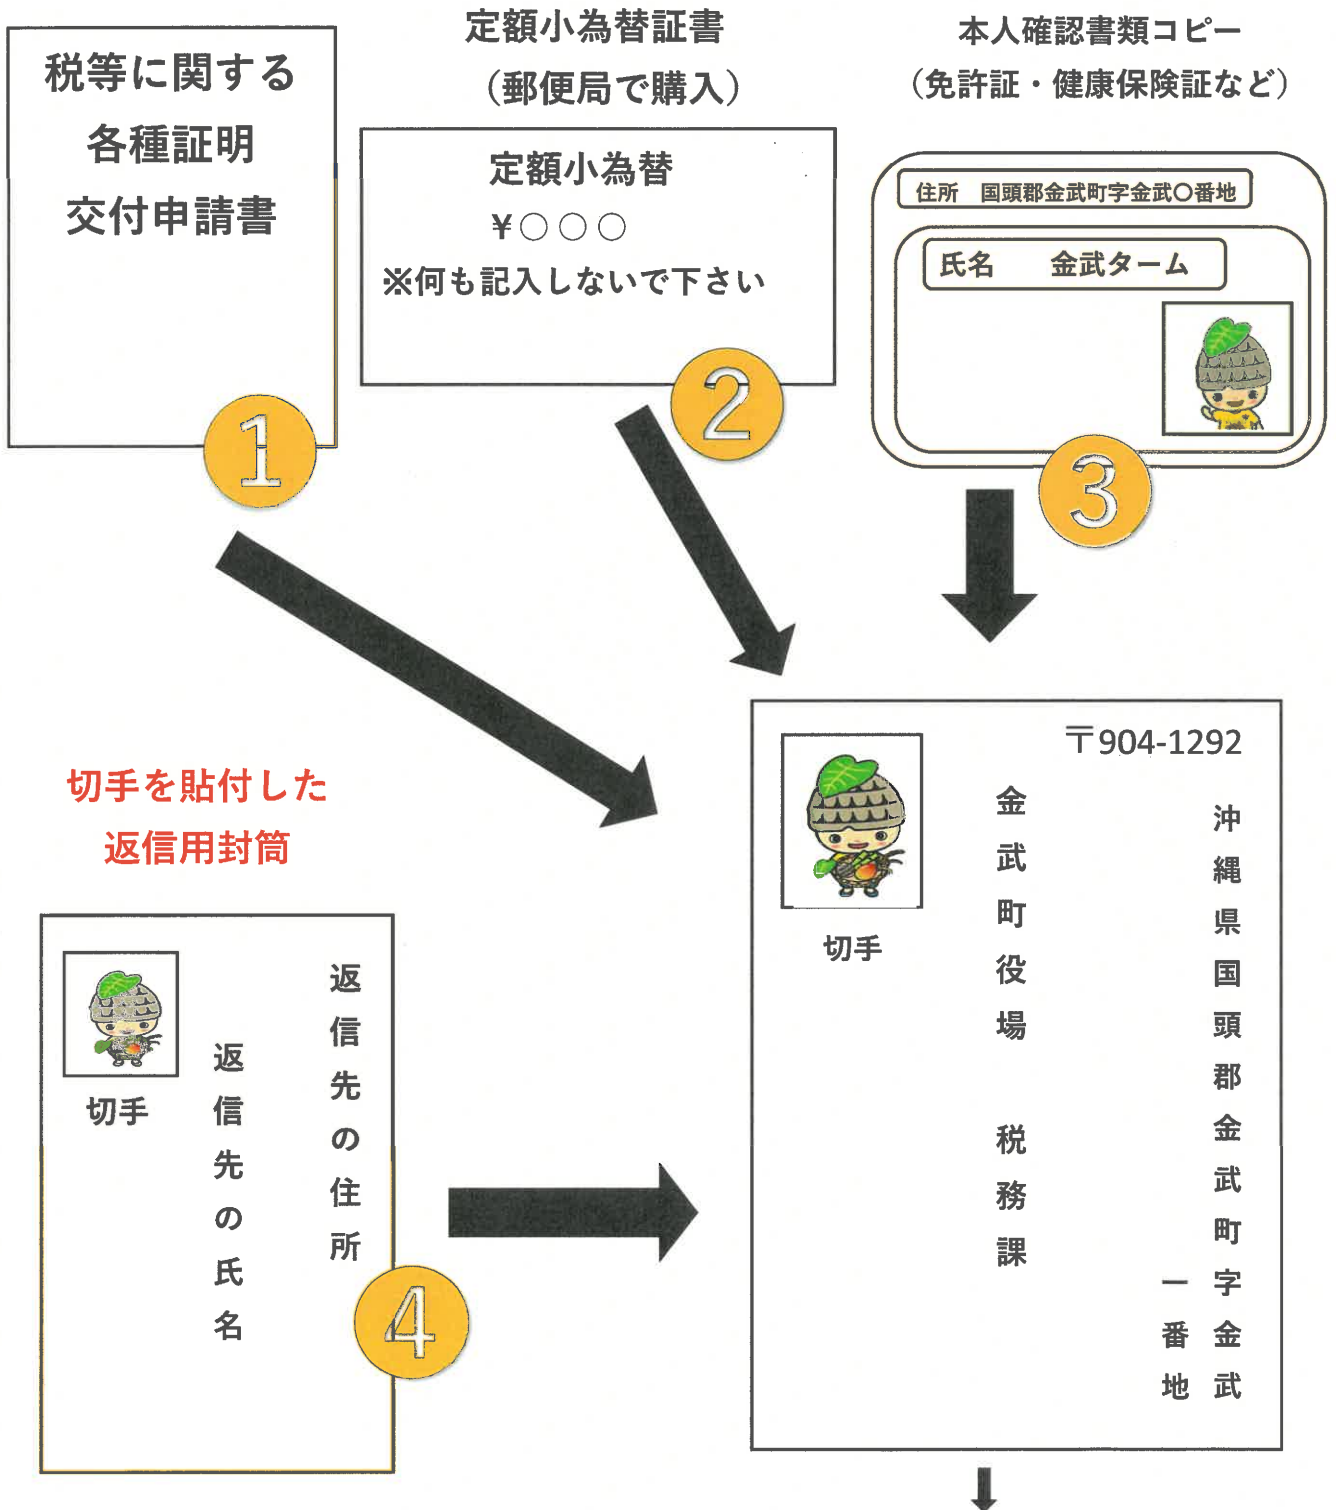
税等に関する
各種証明
交付申請書

1

定額小為替証書
（郵便局で購入）

定額小為替
¥〇〇〇
※何も記入しないで下さい

2

本人確認書類コピー
（免許証・健康保険証など）

住所　国頭郡金武町字金武〇番地
氏名　　金武ターム

3

切手を貼付した
返信用封筒

切手
返信先の氏名
返信先の住所

4

〒904-1292
沖縄県国頭郡金武町字金武
一番地
金武町役場
税務課
切手